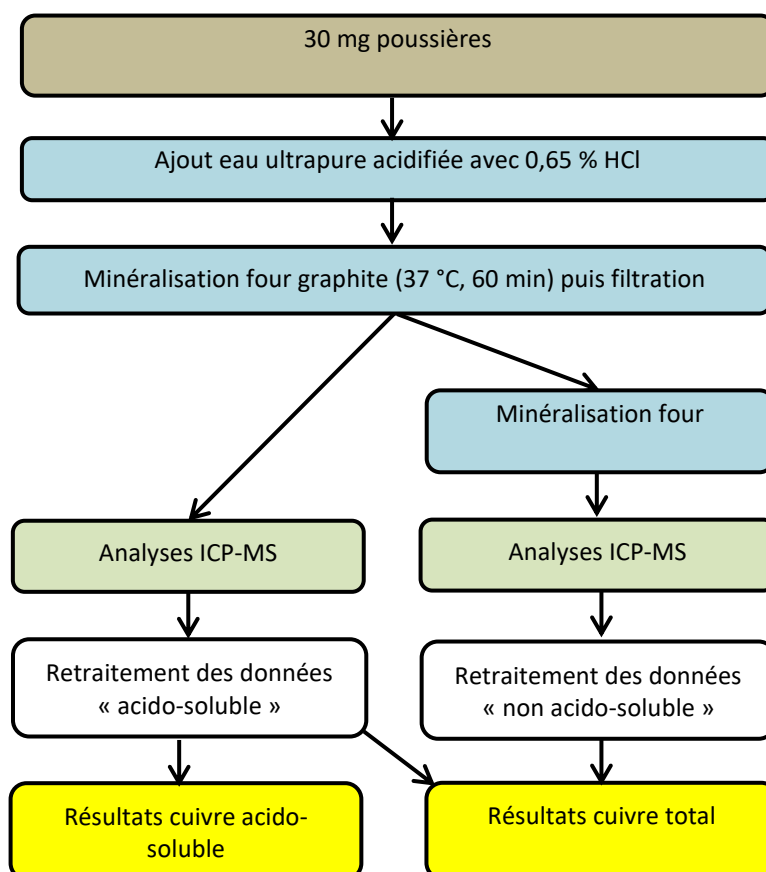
30 mg poussières

Ajout eau ultrapure acidifiée avec 0,65 % HCl

Minéralisation four graphite (37 °C, 60 min) puis filtration

Minéralisation four

Analyses ICP-MS

Analyses ICP-MS

Retraitement des données « acido-soluble »

Retraitement des données « non acido-soluble »

Résultats cuivre acido-soluble

Résultats cuivre total